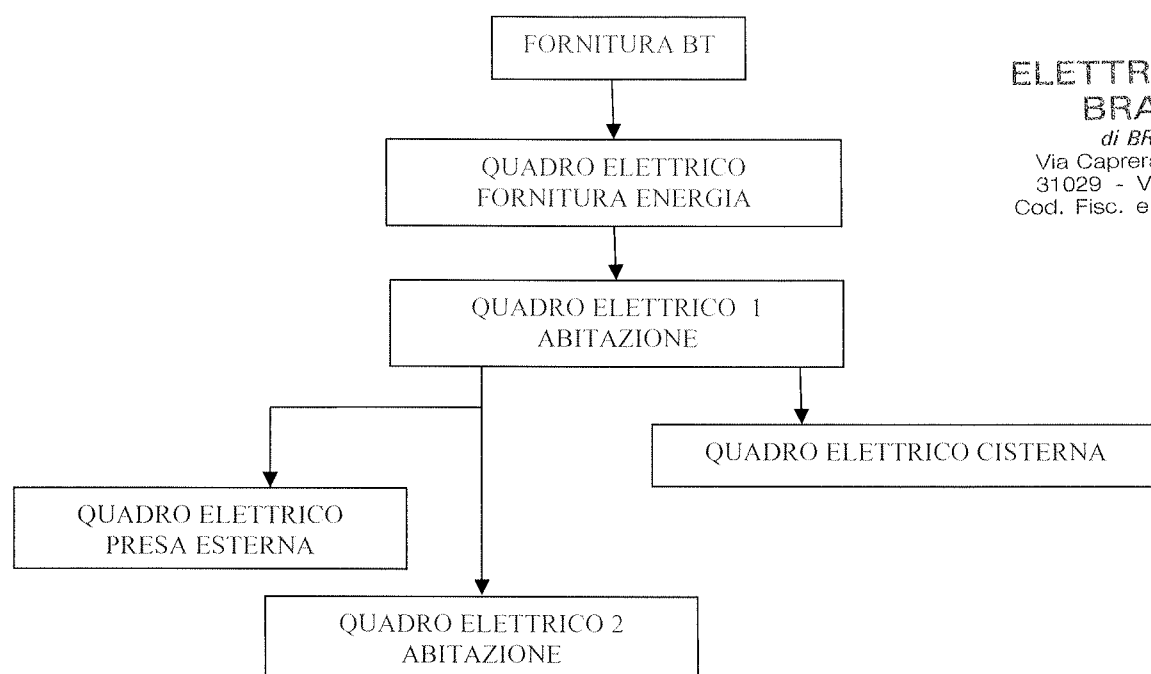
FORNITURA BT

QUADRO ELETTRICO FORNITURA ENERGIA

QUADRO ELETTRICO 1 ABITAZIONE

QUADRO ELETTRICO PRESA ESTERNA

QUADRO ELETTRICO 2 ABITAZIONE

QUADRO ELETTRICO CISTERNA

ELETTR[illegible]
BRA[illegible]
di BR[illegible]
Via Caprera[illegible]
31029 - V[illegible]
Cod. Fisc. e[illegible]